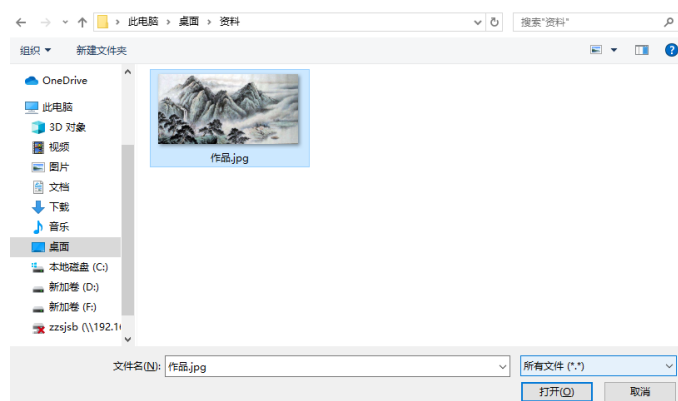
此电脑 › 桌面 › 资料

搜索"资料"

组织 ▾
新建文件夹

OneDrive
此电脑
3D 对象
视频
图片
文档
下载
音乐
桌面
本地磁盘 (C:)
新加卷 (D:)
新加卷 (F:)
zzsjsb (\\192.1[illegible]

作品.jpg

文件名(N): 作品.jpg
所有文件 (*.*)
打开(O)
取消